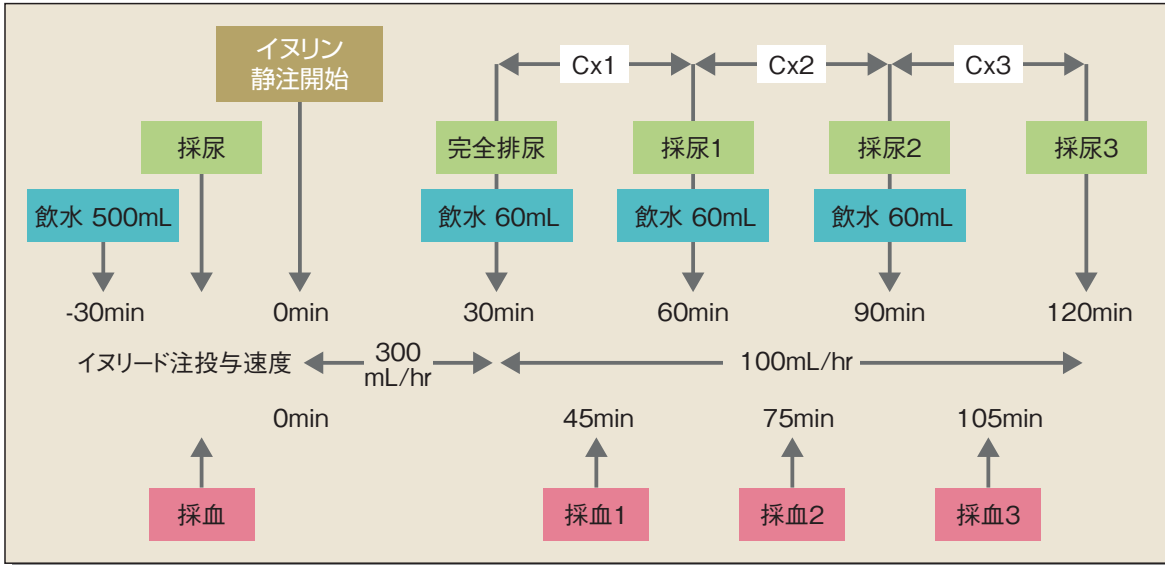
イヌリン
静注開始

Cx1 Cx2 Cx3

採尿 完全排尿 採尿1 採尿2 採尿3

飲水 500mL 飲水 60mL 飲水 60mL 飲水 60mL

-30min 0min 30min 60min 90min 120min

イヌリード注投与速度 300 mL/hr 100mL/hr

0min 45min 75min 105min

採血 採血1 採血2 採血3